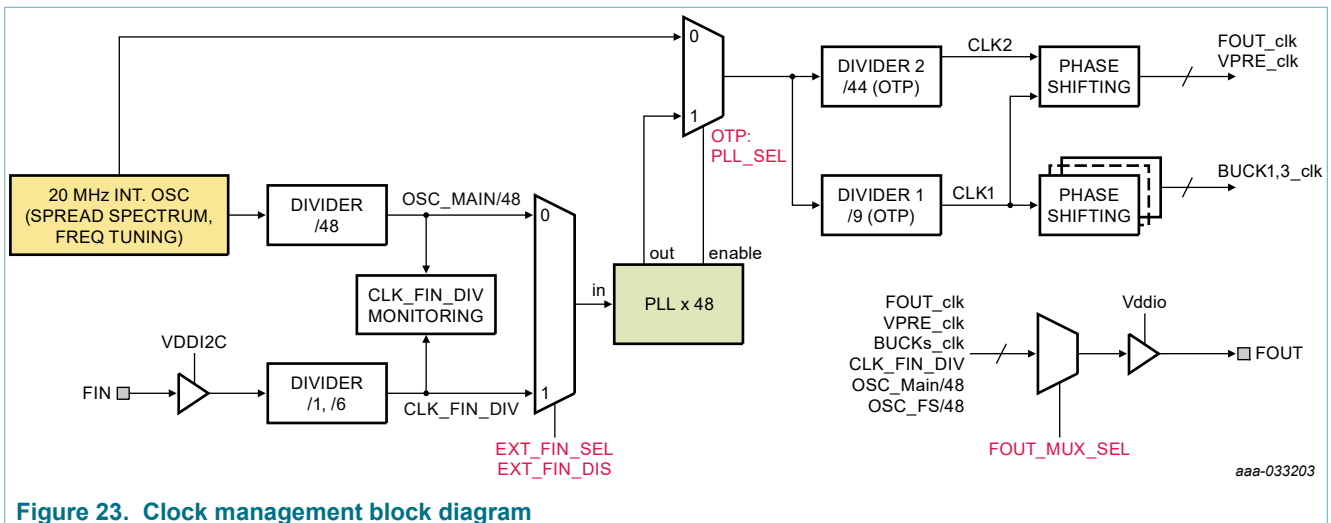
0
1
OTP:
PLL_SEL
DIVIDER 2
/44 (OTP)
CLK2
PHASE
SHIFTING
FOUT_clk
VPRE_clk
DIVIDER 1
/9 (OTP)
CLK1
PHASE
SHIFTING
BUCK1,3_clk
20 MHz INT. OSC
(SPREAD SPECTRUM,
FREQ TUNING)
DIVIDER
/48
OSC_MAIN/48
0
out
enable
in
PLL x 48
CLK_FIN_DIV
MONITORING
VDDI2C
FIN
DIVIDER
/1, /6
CLK_FIN_DIV
1
EXT_FIN_SEL
EXT_FIN_DIS
FOUT_clk
VPRE_clk
BUCKs_clk
CLK_FIN_DIV
OSC_Main/48
OSC_FS/48
Vddio
FOUT
FOUT_MUX_SEL
aaa-033203

Figure 23. Clock management block diagram